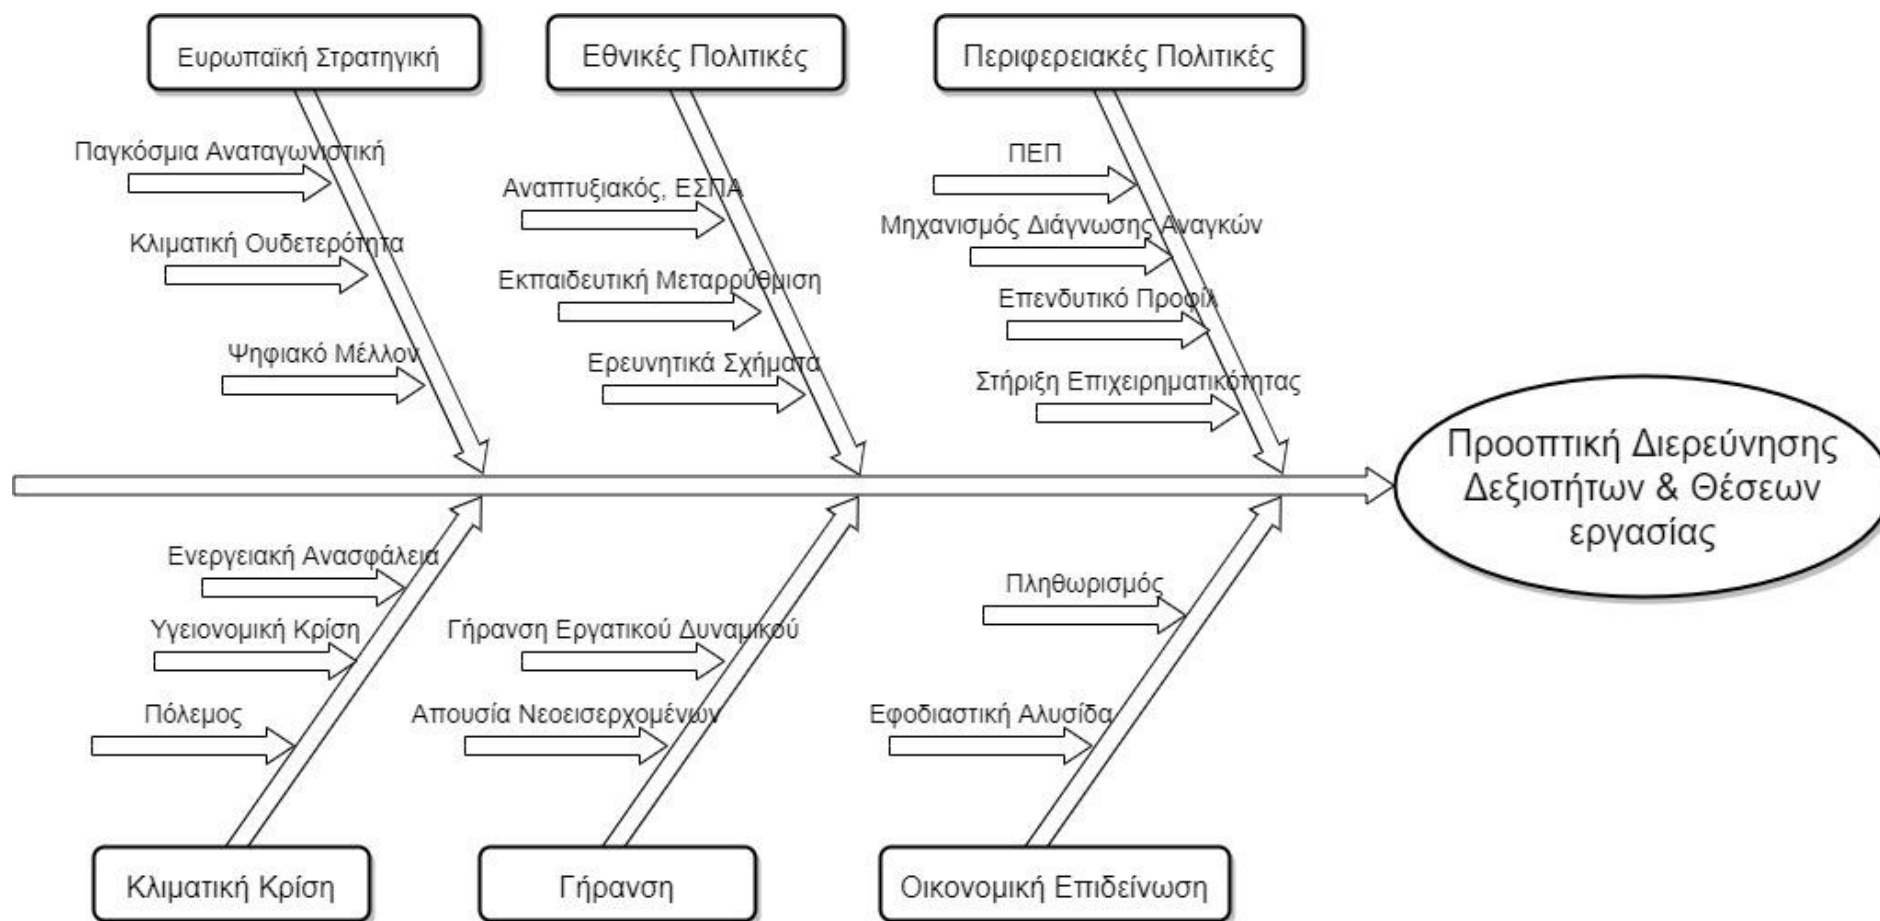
Ευρωπαϊκή Στρατηγική

Παγκόσμια Ανταγωνιστική

Κλιματική Ουδετερότητα

Ψηφιακό Μέλλον

Εθνικές Πολιτικές

Αναπτυξιακός, ΕΣΠΑ

Εκπαιδευτική Μεταρρύθμιση

Ερευνητικά Σχήματα

Περιφερειακές Πολιτικές

ΠΕΠ

Μηχανισμός Διάγνωσης Αναγκών

Επενδυτικό Προφίλ

Στήριξη Επιχειρηματικότητας

Προοπτική Διερεύνησης Δεξιοτήτων & Θέσεων εργασίας

Ενεργειακή Ανασφάλεια

Υγειονομική Κρίση

Πόλεμος

Κλιματική Κρίση

Γήρανση Εργατικού Δυναμικού

Απουσία Νεοεισερχομένων

Γήρανση

Πληθωρισμός

Εφοδιαστική Αλυσίδα

Οικονομική Επιδείνωση